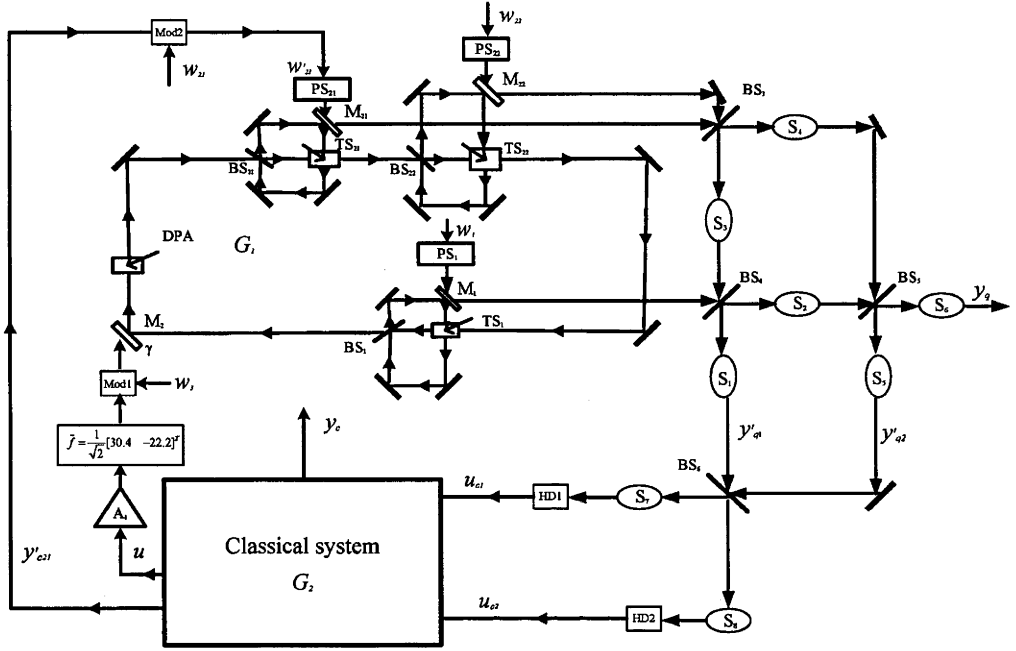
Mod2

$w_{21}$

$w_{22}$

$w'_{22}$

PS$_{22}$

PS$_{21}$

M$_{22}$

M$_{21}$

BS$_3$

S$_4$

TS$_{21}$

TS$_{22}$

BS$_{21}$

BS$_{22}$

S$_3$

DPA

$G_1$

$w_1$

PS$_1$

M$_1$

BS$_4$

S$_2$

BS$_5$

S$_6$

$y_q$

M$_2$

TS$_1$

BS$_1$

$\gamma$

Mod1

$w_3$

S$_1$

S$_5$

$\tilde{f} = \frac{1}{\sqrt{2}}[30.4 \quad -22.2]^T$

$y_c$

$y'_{q1}$

$y'_{q2}$

BS$_6$

A$_4$

$u_{c1}$

HD1

S$_7$

$y'_{c21}$

$u$

Classical system

$G_2$

$u_{c2}$

HD2

S$_8$